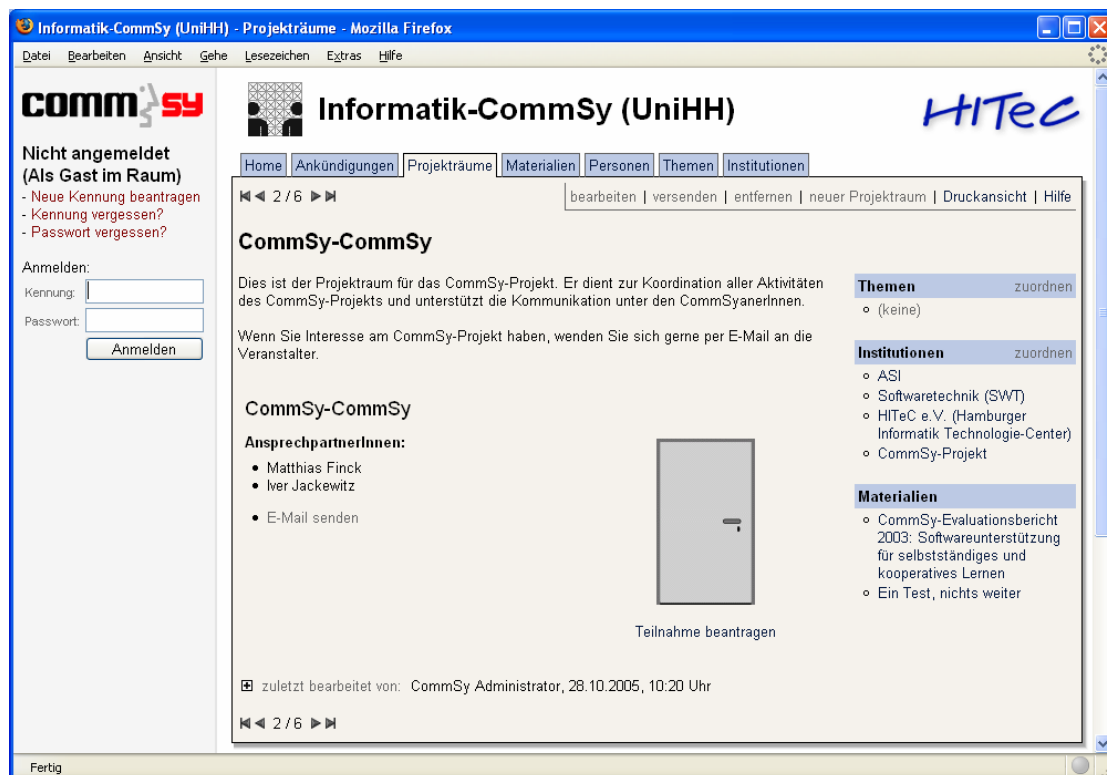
Informatik-CommSy (UniHH) - Projekträume - Mozilla Firefox

Datei Bearbeiten Ansicht Gehe Lesezeichen Extras Hilfe

comm sy

Nicht angemeldet
(Als Gast im Raum)
- Neue Kennung beantragen
- Kennung vergessen?
- Passwort vergessen?

Anmelden:
Kennung:
Passwort:
Anmelden

Informatik-CommSy (UniHH)

HITeC

Home | Ankündigungen | Projekträume | Materialien | Personen | Themen | Institutionen

2 / 6

bearbeiten | versenden | entfernen | neuer Projektraum | Druckansicht | Hilfe

CommSy-CommSy

Dies ist der Projektraum für das CommSy-Projekt. Er dient zur Koordination aller Aktivitäten des CommSy-Projekts und unterstützt die Kommunikation unter den CommSyanerInnen.

Wenn Sie Interesse am CommSy-Projekt haben, wenden Sie sich gerne per E-Mail an die Veranstalter.

CommSy-CommSy

AnsprechpartnerInnen:
- Matthias Finck
- Iver Jackewitz

- E-Mail senden

Teilnahme beantragen

Themen zuordnen
- (keine)

Institutionen zuordnen
- ASI
- Softwaretechnik (SWT)
- HITeC e.V. (Hamburger Informatik Technologie-Center)
- CommSy-Projekt

Materialien
- CommSy-Evaluationsbericht 2003: Softwareunterstützung für selbstständiges und kooperatives Lernen
- Ein Test, nichts weiter

zuletzt bearbeitet von: CommSy Administrator, 28.10.2005, 10:20 Uhr

2 / 6

Fertig